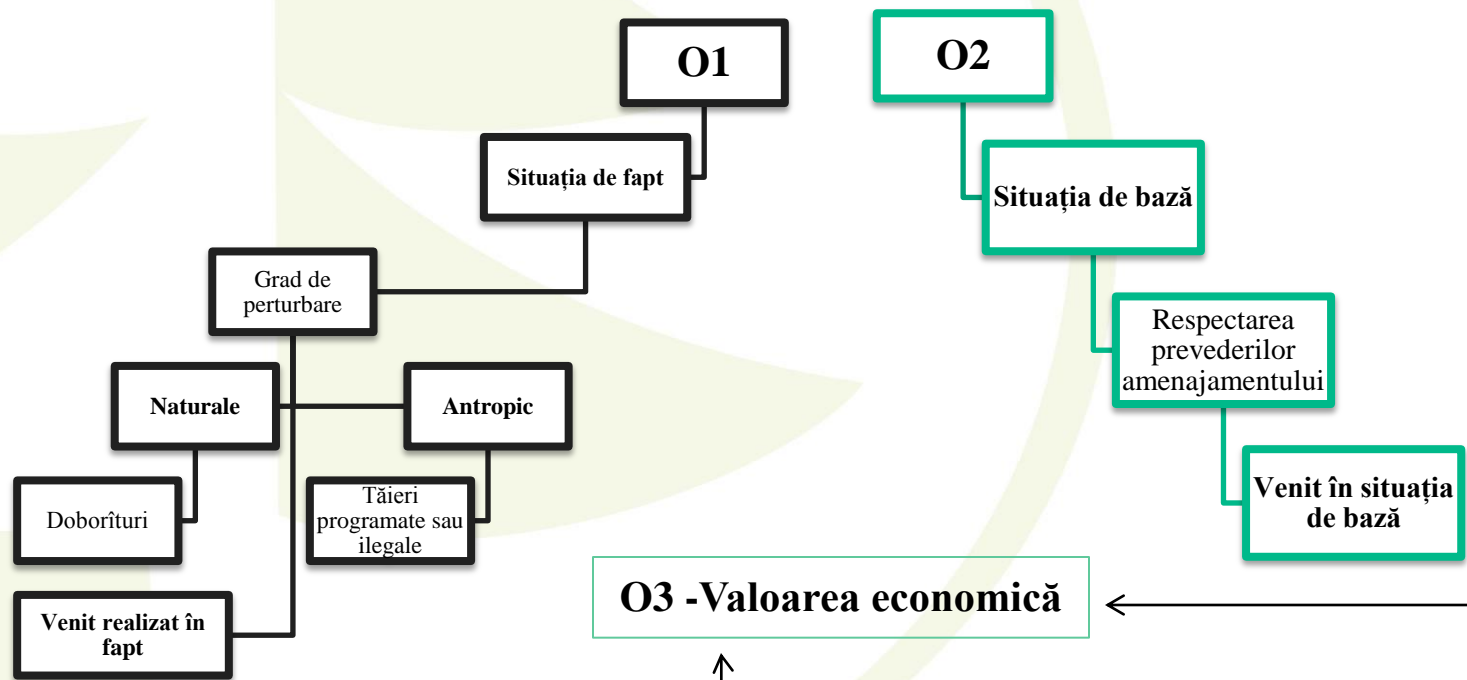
O1

Situația de fapt

Grad de perturbare

Naturale

Antropic

Doborîturi

Tăieri programate sau ilegale

Venit realizat în fapt

O2

Situația de bază

Respectarea prevederilor amenajamentului

Venit în situația de bază

O3 -Valoarea economică